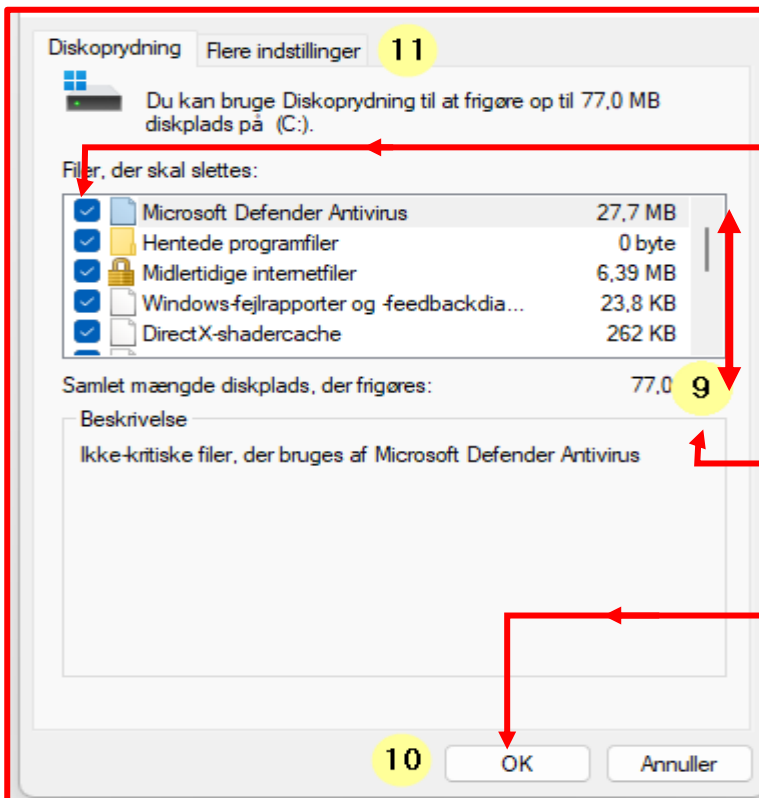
Diskoprydning
Flere indstillinger
11

Du kan bruge Diskoprydning til at frigøre op til 77,0 MB diskplads på (C:).

Filer, der skal slettes:

| | |
|---|---|
| Microsoft Defender Antivirus | 27,7 MB |
| Hentede programfiler | 0 byte |
| Midlertidige internetfiler | 6,39 MB |
| Windows-fejlrapporter og -feedbackdia... | 23,8 KB |
| DirectX-shadercache | 262 KB |

Samlet mængde diskplads, der frigøres: 77,0
9

Beskrivelse
Ikke-kritiske filer, der bruges af Microsoft Defender Antivirus

10
OK
Annuller